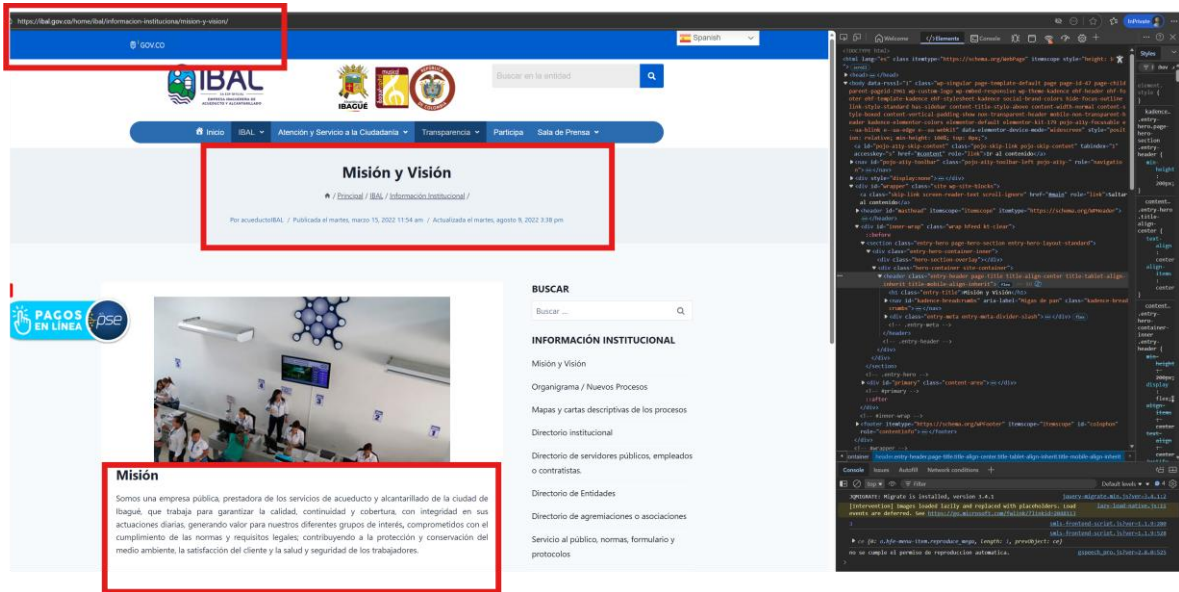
https://ibal.gov.co/home/ibal/informacion-institucional/mision-y-vision/

GOV.CO

Spanish

IBAL

IBAGUÉ

Buscar en la entidad

Inicio IBAL Atención y Servicio a la Ciudadanía Transparencia Participa Sala de Prensa

Misión y Visión

/ Principal / IBAL / Información Institucional /

Por acueductoIBAL / Publicada el martes, marzo 15, 2022 11:54 am / Actualizada el martes, agosto 9, 2022 3:38 pm

PAGOS EN LÍNEA pse

Misión

Somos una empresa pública, prestadora de los servicios de acueducto y alcantarillado de la ciudad de Ibagué, que trabaja para garantizar la calidad, continuidad y cobertura, con integridad en sus actuaciones diarias, generando valor para nuestros diferentes grupos de interés, comprometidos con el cumplimiento de las normas y requisitos legales; contribuyendo a la protección y conservación del medio ambiente, la satisfacción del cliente y la salud y seguridad de los trabajadores.

BUSCAR

Buscar ...

INFORMACIÓN INSTITUCIONAL

Misión y Visión

Organigrama / Nuevos Procesos

Mapas y cartas descriptivas de los procesos

Directorio institucional

Directorio de servidores públicos, empleados o contratistas.

Directorio de Entidades

Directorio de agremiaciones o asociaciones

Servicio al público, normas, formulario y protocolos

Welcome Elements Console

Styles

Console Issues Autofill Network conditions

JQMIGRATE: Migrate is installed, version 1.4.1

[Intervention] Images loaded lazily and replaced with placeholders. Load events are deferred.

no se cumple el permiso de reproducción automática.